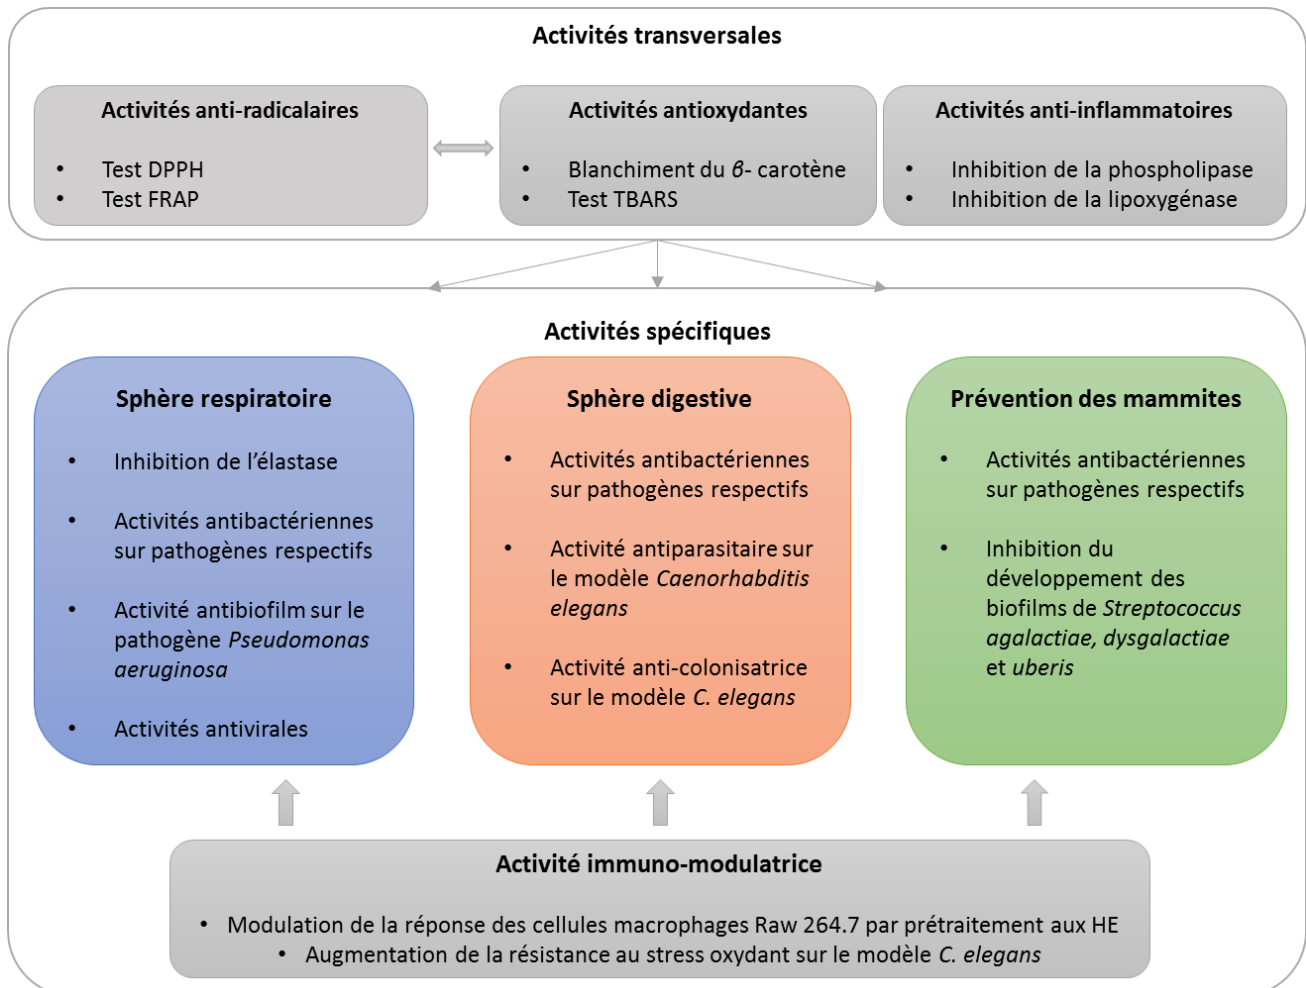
Activités transversales

Activités anti-radicalaires

- Test DPPH
- Test FRAP

Activités antioxydantes

- Blanchiment du $\beta$- carotène
- Test TBARS

Activités anti-inflammatoires

- Inhibition de la phospholipase
- Inhibition de la lipoxygénase

Activités spécifiques

Sphère respiratoire

- Inhibition de l'élastase
- Activités antibactériennes sur pathogènes respectifs
- Activité antibiofilm sur le pathogène *Pseudomonas aeruginosa*
- Activités antivirales

Sphère digestive

- Activités antibactériennes sur pathogènes respectifs
- Activité antiparasitaire sur le modèle *Caenorhabditis elegans*
- Activité anti-colonisatrice sur le modèle *C. elegans*

Prévention des mammites

- Activités antibactériennes sur pathogènes respectifs
- Inhibition du développement des biofilms de *Streptococcus agalactiae, dysgalactiae* et *uberis*

Activité immuno-modulatrice

- Modulation de la réponse des cellules macrophages Raw 264.7 par prétraitement aux HE
- Augmentation de la résistance au stress oxydant sur le modèle *C. elegans*